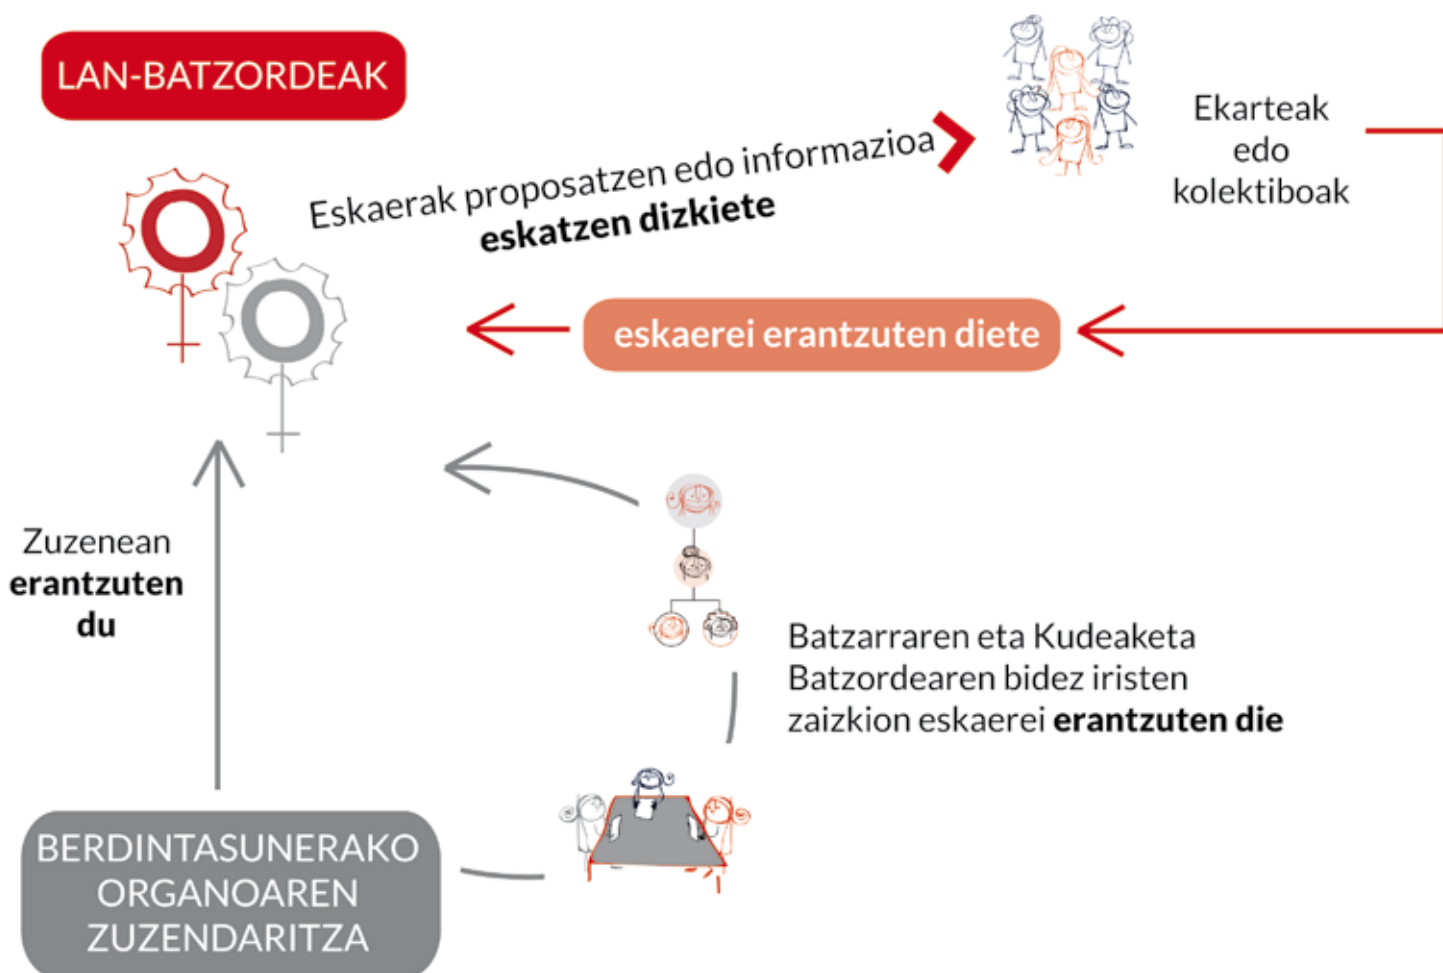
LAN-BATZORDEAK

Eskaerak proposatzen edo informazioa **eskatzen dizkiete**

Ekarteak edo kolektiboak

eskaerei erantzuten diete

Zuzenean **erantzuten du**

Batzarraren eta Kudeaketa Batzordearen bidez iristen zaizkion eskaerei **erantzuten die**

BERDINTASUNERAKO ORGANOAREN ZUZENDARITZA